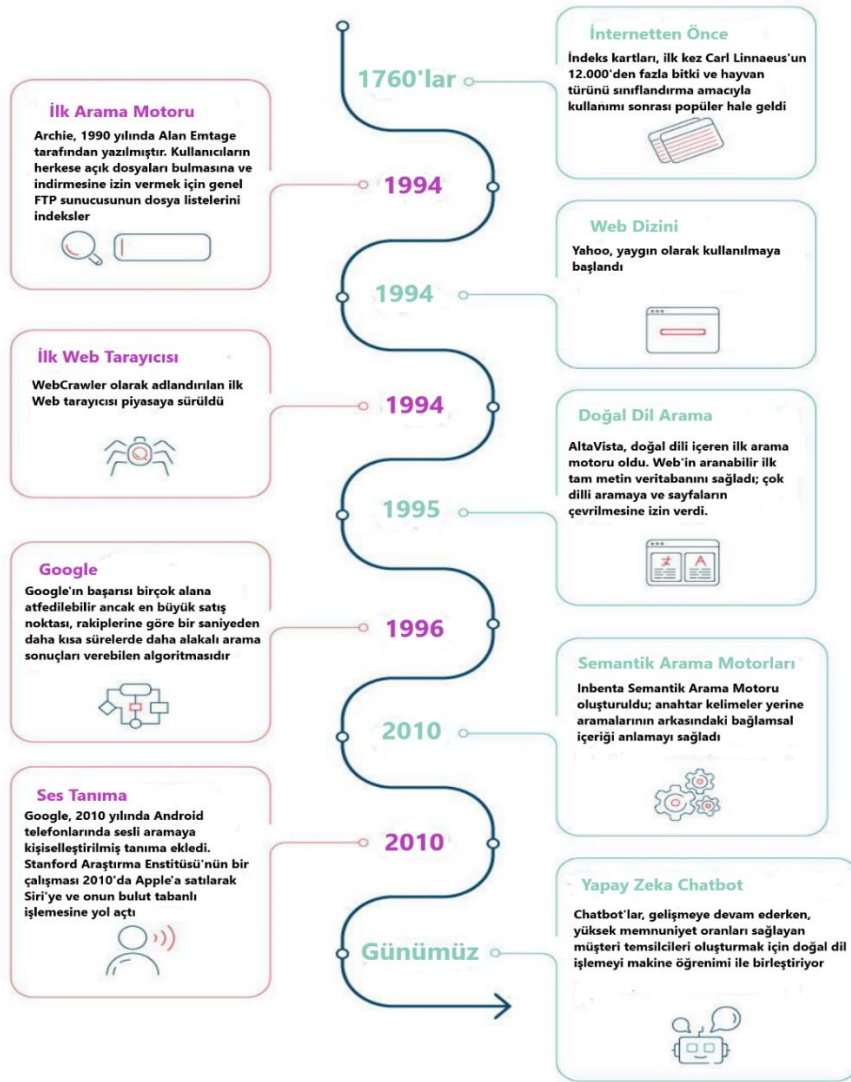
İnternetten Önce
İndeks kartları, ilk kez Carl Linnaeus'un 12.000'den fazla bitki ve hayvan türünü sınıflandırma amacıyla kullanımı sonrası popüler hale geldi

1760'lar

İlk Arama Motoru
Archie, 1990 yılında Alan Emtage tarafından yazılmıştır. Kullanıcıların herkese açık dosyaları bulmasına ve indirmesine izin vermek için genel FTP sunucusunun dosya listelerini indeksler

1994

Web Dizini
Yahoo, yaygın olarak kullanılmaya başlandı

1994

İlk Web Tarayıcısı
WebCrawler olarak adlandırılan ilk Web tarayıcısı piyasaya sürüldü

1994

Doğal Dil Arama
AltaVista, doğal dili içeren ilk arama motoru oldu. Web'in aranabilir ilk tam metin veritabanını sağladı; çok dilli aramaya ve sayfaların çevrilmesine izin verdi.

1995

Google
Google'ın başarısı birçok alana atfedilebilir ancak en büyük satış noktası, rakiplerine göre bir saniyeden daha kısa sürelerde daha alakalı arama sonuçları verebilen algoritmasıdır

1996

Semantik Arama Motorları
Inbenta Semantik Arama Motoru oluşturuldu; anahtar kelimeler yerine aramalarının arkasındaki bağlamsal içeriği anlamayı sağladı

2010

Ses Tanıma
Google, 2010 yılında Android telefonlarında sesli aramaya kişiselleştirilmiş tanıma ekledi. Stanford Araştırma Enstitüsü'nün bir çalışması 2010'da Apple'a satılarak Siri'ye ve onun bulut tabanlı işlemesine yol açtı

2010

Yapay Zeka Chatbot
Chatbot'lar, gelişmeye devam ederken, yüksek memnuniyet oranları sağlayan müşteri temsilcileri oluşturmak için doğal dil işlemeyi makine öğrenimi ile birleştiriyor

Günümüz